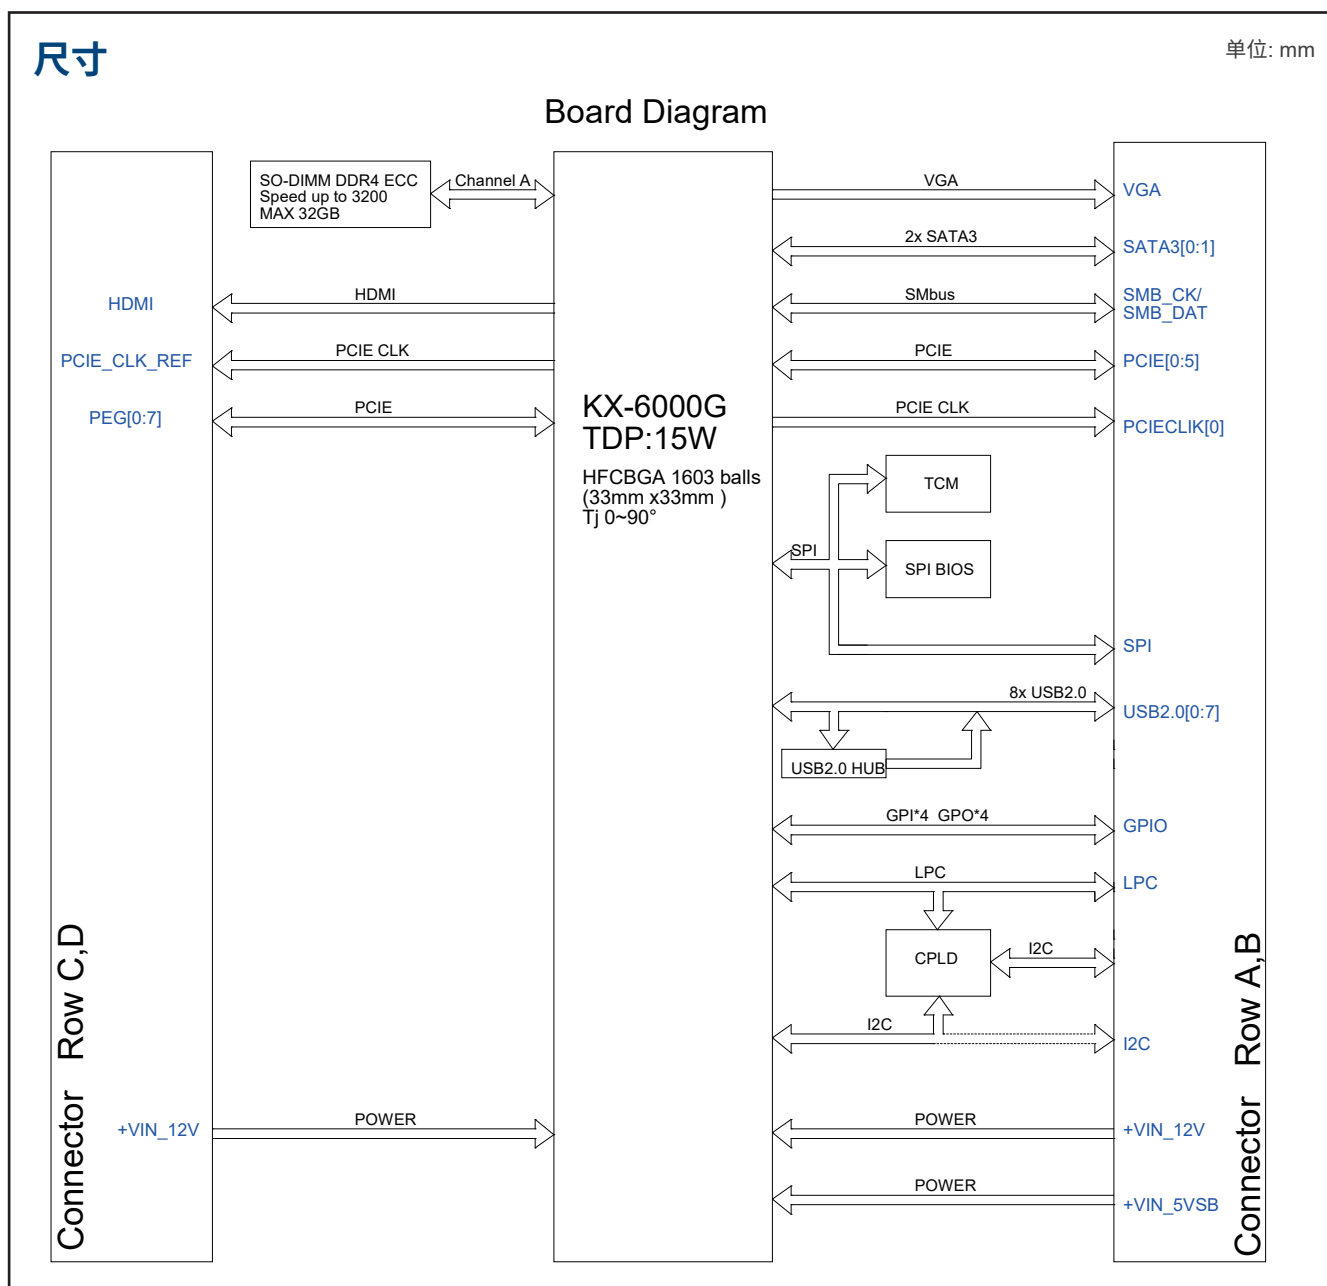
尺寸

单位: mm

Board Diagram

SO-DIMM DDR4 ECC
Speed up to 3200
MAX 32GB

Channel A

HDMI

HDMI

PCIE_CLK_REF

PCIE CLK

PEG[0:7]

PCIE

KX-6000G
TDP:15W

HFCBGA 1603 balls
(33mm x33mm )
Tj 0~90°

VGA

VGA

2x SATA3

SATA3[0:1]

SMbus

SMB_CK/
SMB_DAT

PCIE

PCIE[0:5]

PCIE CLK

PCIECLIK[0]

TCM

SPI

SPI BIOS

SPI

8x USB2.0

USB2.0[0:7]

USB2.0 HUB

GPI*4 GPO*4

GPIO

LPC

LPC

CPLD

I2C

I2C

I2C

Connector Row C,D

+VIN_12V

POWER

POWER

+VIN_12V

POWER

+VIN_5VSB

Connector Row A,B